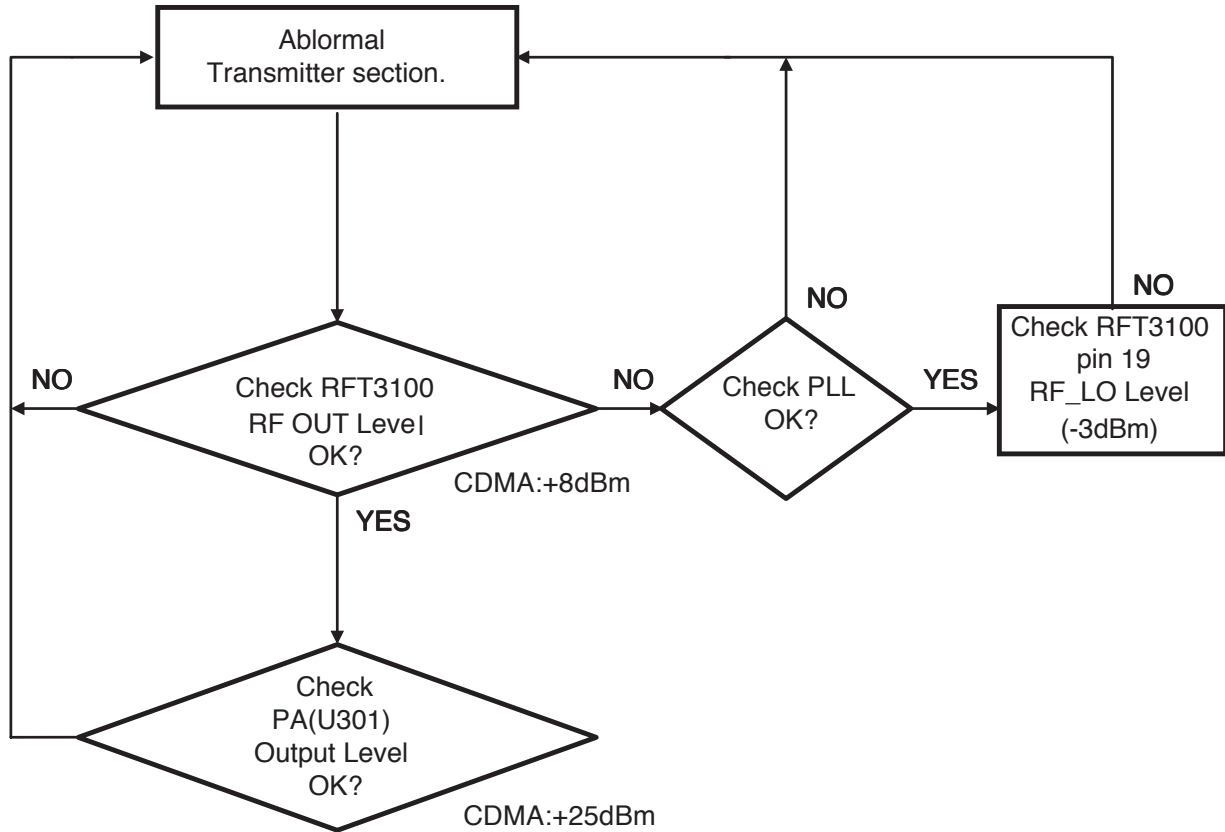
Ablormal
Transmitter section.

NO

Check RFT3100
RF OUT Level
OK?

CDMA:+8dBm

YES

NO

NO

Check PLL
OK?

YES

NO

Check RFT3100
pin 19
RF_LO Level
(-3dBm)

Check
PA(U301)
Output Level
OK?

CDMA:+25dBm